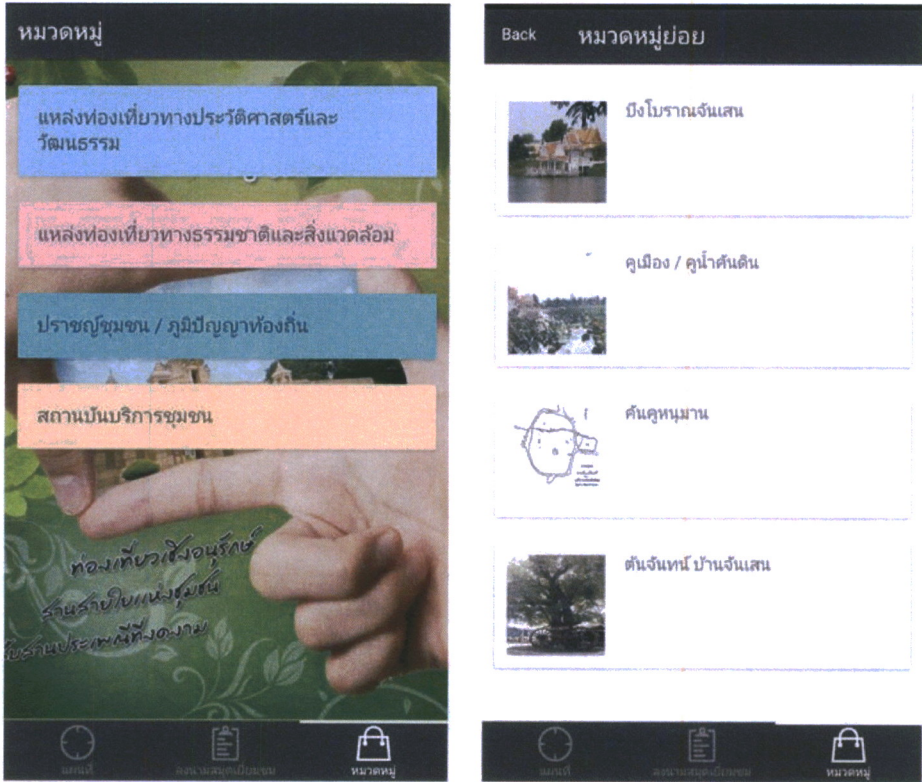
หมวดหมู่

แหล่งท่องเที่ยวทางประวัติศาสตร์และวัฒนธรรม

แหล่งท่องเที่ยวทางธรรมชาติและสิ่งแวดล้อม

ปราชญ์ชุมชน / ภูมิปัญญาท้องถิ่น

สถานบันบริการชุมชน

ท่องเที่ยวเชิงอนุรักษ์
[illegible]
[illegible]

แผนที่
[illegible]
หมวดหมู่

Back หมวดหมู่ย่อย

บึงโบราณจันเสน

คูเมือง / คูน้ำคันดิน

คันคูหนุมาน

ต้นจันทน์ บ้านจันเสน

แผนที่
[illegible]
หมวดหมู่